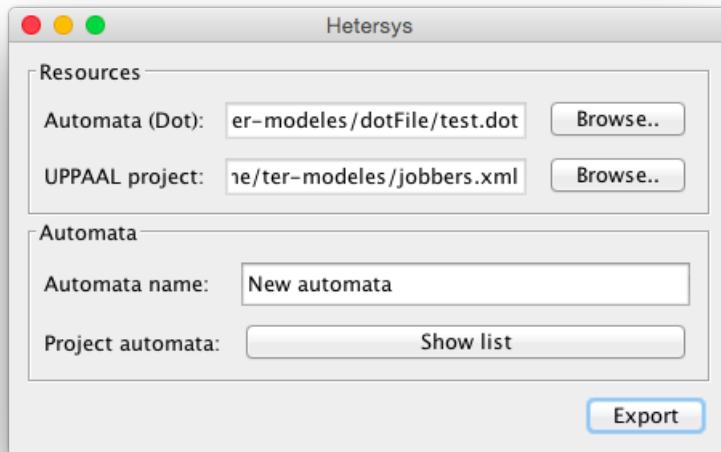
Hetersys

Resources

Automata (Dot): er-modeles/dotFile/test.dot Browse..

UPPAAL project: ne/ter-modeles/jobbers.xml Browse..

Automata

Automata name: New automata

Project automata: Show list

Export